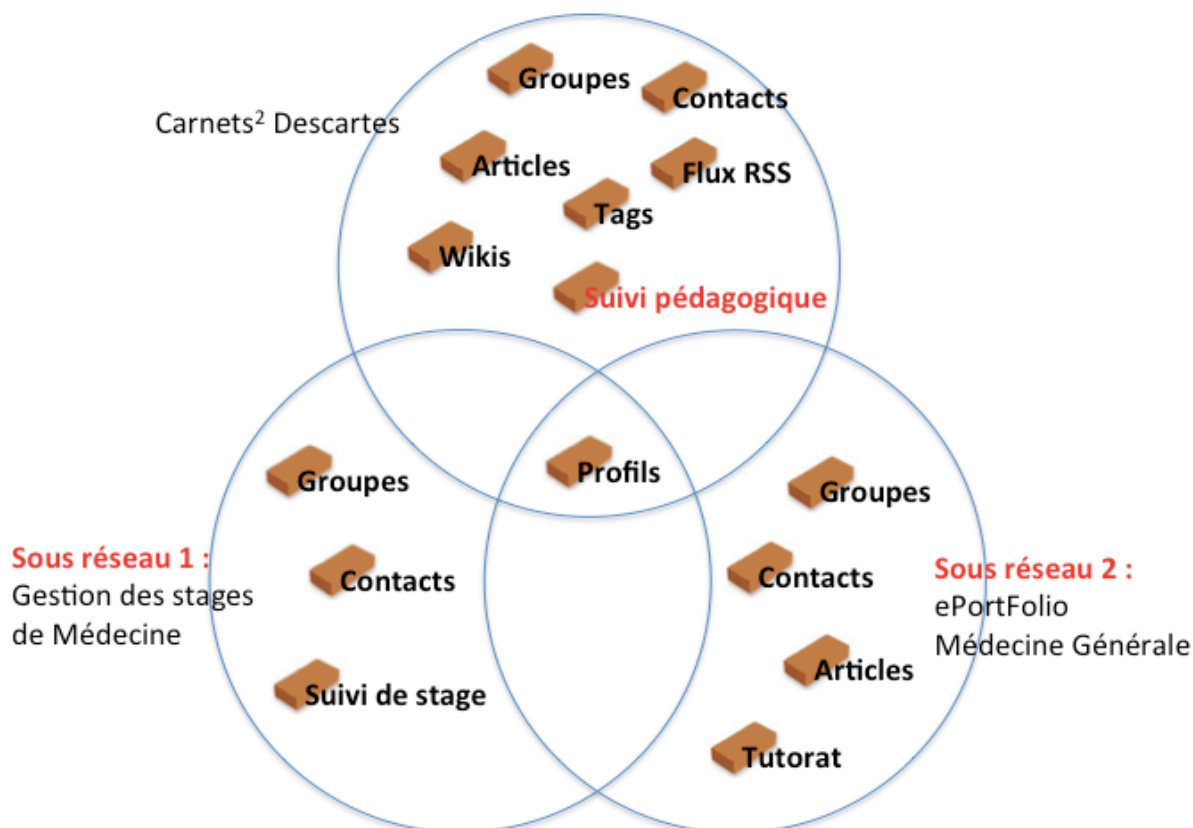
Carnets$^2$ Descartes

Groupes
Contacts
Articles
Flux RSS
Tags
Wikis
Suivi pédagogique

Profils

Groupes
Contacts
Suivi de stage

Sous réseau 1 :
Gestion des stages de Médecine

Groupes
Contacts
Articles
Tutorat

Sous réseau 2 :
ePortFolio
Médecine Générale